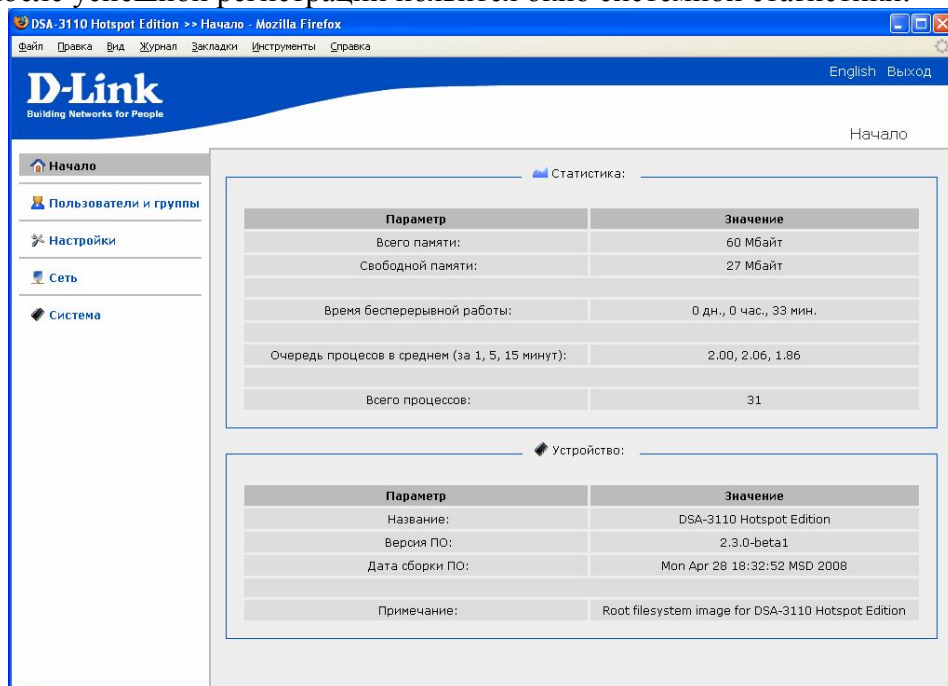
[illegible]

DSA-3110 Hotspot Edition >> Начало - Mozilla Firefox

Файл Правка Вид Журнал Закладки Инструменты Справка

D-Link
Building Networks for People

English Выход

Начало

Начало
Пользователи и группы
Настройки
Сеть
Система

Статистика:

| Параметр | Значение |
|---|---|
| Всего памяти: | 60 Мбайт |
| Свободной памяти: | 27 Мбайт |
| | |
| Время бесперерывной работы: | 0 дн., 0 час., 33 мин. |
| | |
| Очередь процесов в среднем (за 1, 5, 15 минут): | 2.00, 2.06, 1.86 |
| | |
| Всего процессов: | 31 |

Устройство:

| Параметр | Значение |
|---|---|
| Название: | DSA-3110 Hotspot Edition |
| Версия ПО: | 2.3.0-beta1 |
| Дата сборки ПО: | Mon Apr 28 18:32:52 MSD 2008 |
| | |
| Примечание: | Root filesystem image for DSA-3110 Hotspot Edition |